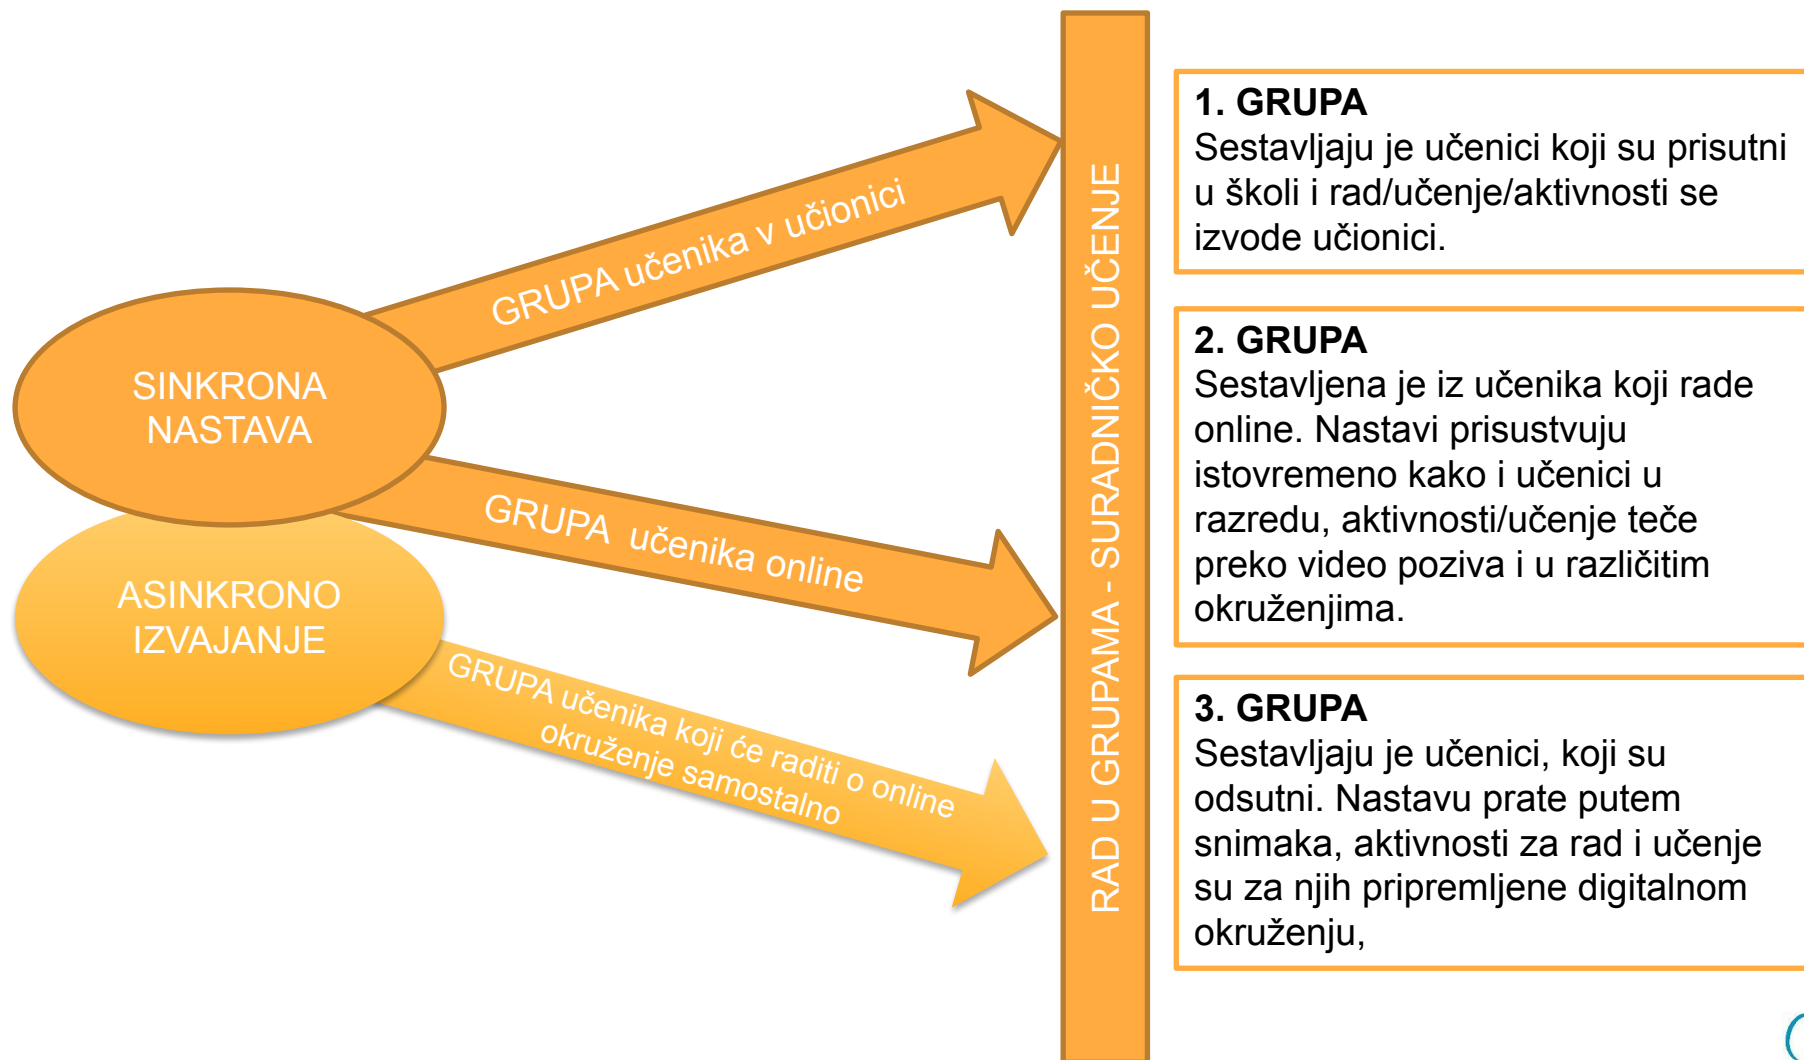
SINKRONA NASTAVA

ASINKRONO IZVAJANJE

GRUPA učenika v učionici

GRUPA učenika online

GRUPA učenika koji će raditi o online okruženje samostalno

RAD U GRUPAMA - SURADNIČKO UČENJE

1. GRUPA
Sestavljaju je učenici koji su prisutni u školi i rad/učenje/aktivnosti se izvode učionici.

2. GRUPA
Sestavljena je iz učenika koji rade online. Nastavi prisustvuju istovremeno kako i učenici u razredu, aktivnosti/učenje teče preko video poziva i u različitim okruženjima.

3. GRUPA
Sestavljaju je učenici, koji su odsutni. Nastavu prate putem snimaka, aktivnosti za rad i učenje su za njih pripremljene digitalnom okruženju,